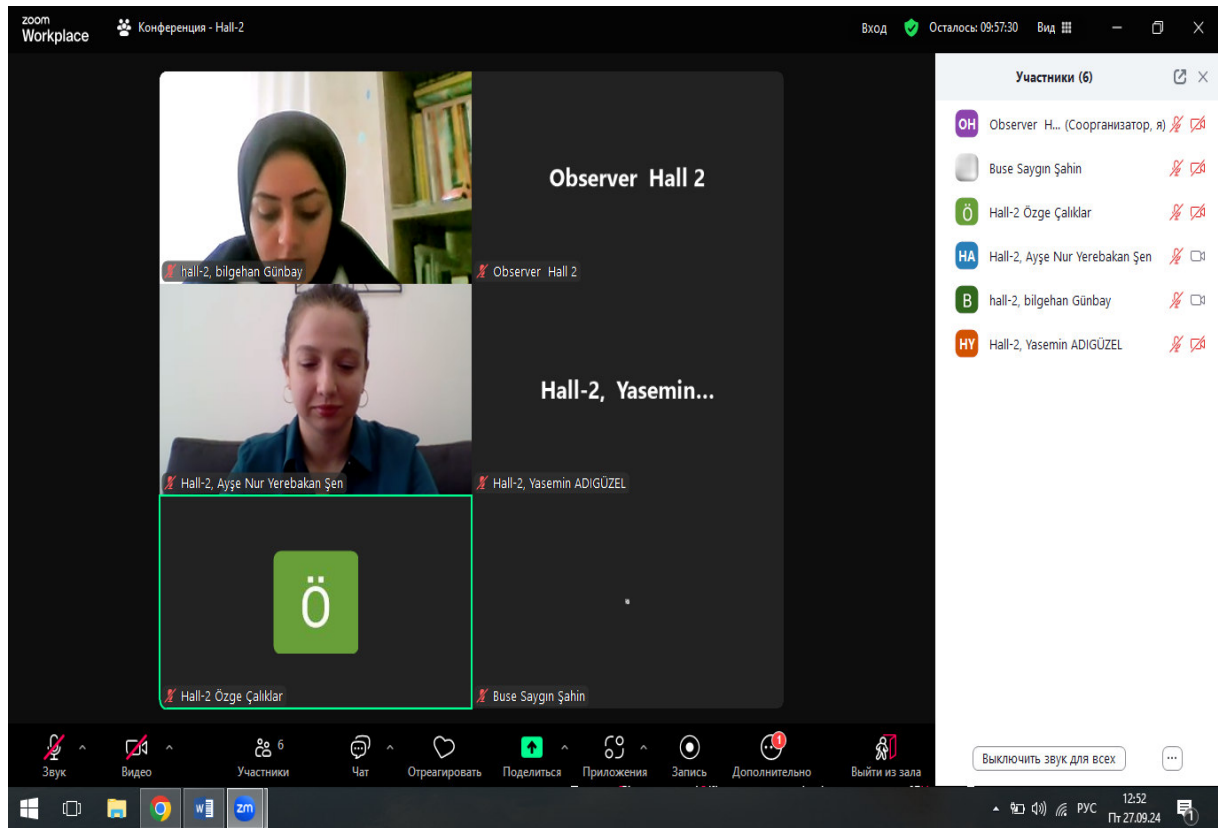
zoom Workplace
Конференция - Hall-2
Вход
Осталось: 09:57:30
Вид

Observer Hall 2
hall-2, bilgehan Günbay
Observer Hall 2
Hall-2, Yasemin...
Hall-2, Ayşe Nur Yerebakan Şen
Hall-2, Yasemin ADIGÜZEL
Ö
Hall-2 Özge Çalıklar
Buse Saygın Şahin

Участники (6)
OH Observer H... (Соорганизатор, я)
Buse Saygın Şahin
Ö Hall-2 Özge Çalıklar
HA Hall-2, Ayşe Nur Yerebakan Şen
B hall-2, bilgehan Günbay
HY Hall-2, Yasemin ADIGÜZEL
Выключить звук для всех
...

Звук
Видео
6
Участники
Чат
Отреагировать
Поделиться
Приложения
Запись
1
Дополнительно
Выйти из зала

РУС
12:52
Пт 27.09.24
1